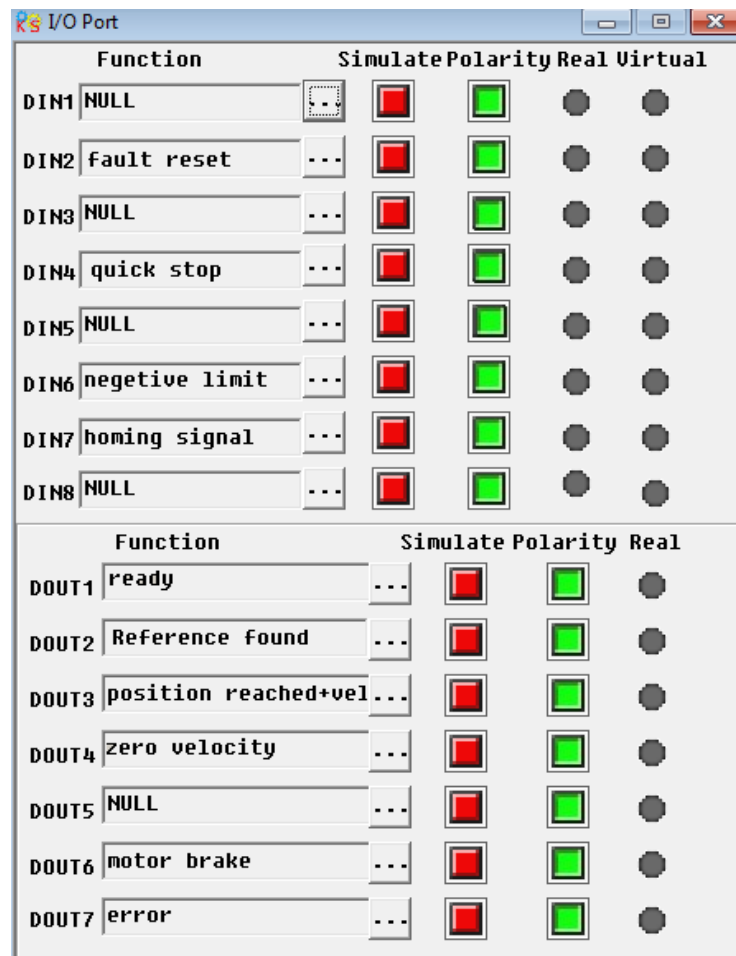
I/O Port

| Function | | Simulate | Polarity | Real | Virtual |
|---|---|---|---|---|---|
| DIN1 | NULL | ... | | | |
| DIN2 | fault reset | ... | | | |
| DIN3 | NULL | ... | | | |
| DIN4 | quick stop | ... | | | |
| DIN5 | NULL | ... | | | |
| DIN6 | negetive limit | ... | | | |
| DIN7 | homing signal | ... | | | |
| DIN8 | NULL | ... | | | |

| Function | | Simulate | Polarity | Real |
|---|---|---|---|---|
| DOUT1 | ready | ... | | |
| DOUT2 | Reference found | ... | | |
| DOUT3 | position reached+vel | ... | | |
| DOUT4 | zero velocity | ... | | |
| DOUT5 | NULL | ... | | |
| DOUT6 | motor brake | ... | | |
| DOUT7 | error | ... | | |